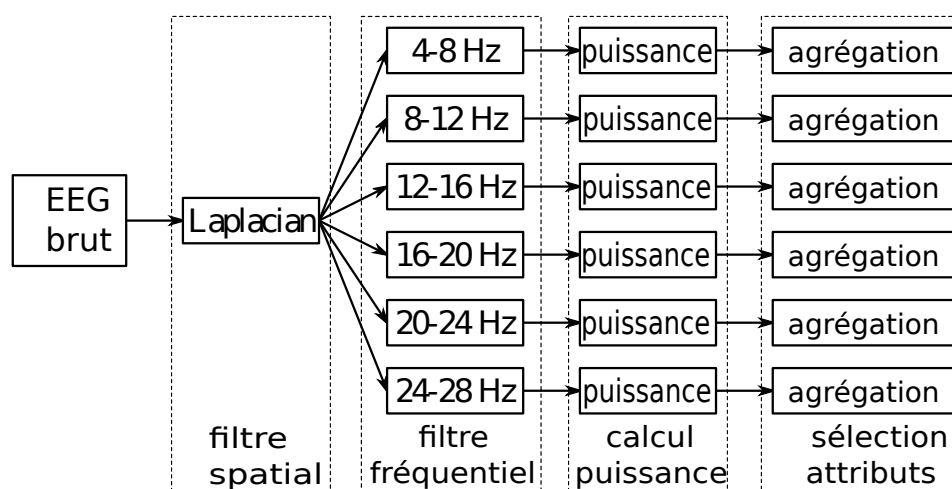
EEG brut

Laplacian

4-8 Hz
8-12 Hz
12-16 Hz
16-20 Hz
20-24 Hz
24-28 Hz

puissance
puissance
puissance
puissance
puissance
puissance

agrégation
agrégation
agrégation
agrégation
agrégation
agrégation

filtre spatial

filtre fréquentiel

calcul puissance

sélection attributs